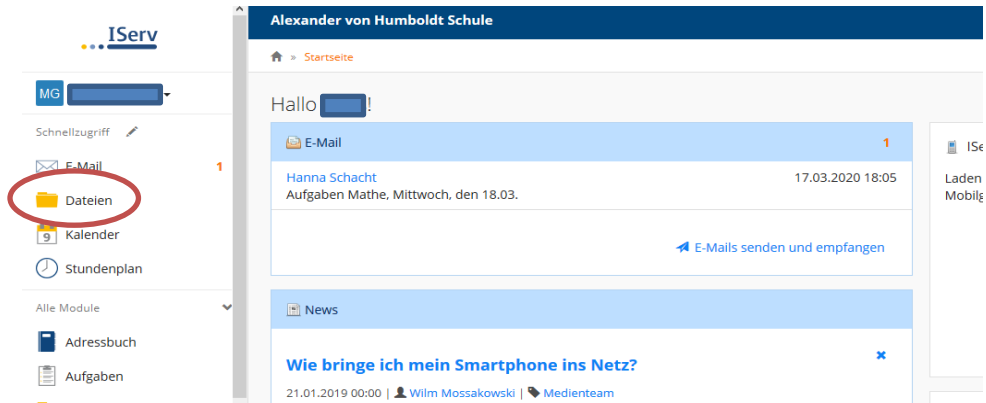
IServ

MG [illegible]

Schnellzugriff

E-Mail 1

Dateien

9 Kalender

Stundenplan

Alle Module

Adressbuch

Aufgaben

Alexander von Humboldt Schule

» Startseite

Hallo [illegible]!

E-Mail 1

Hanna Schacht 17.03.2020 18:05
Aufgaben Mathe, Mittwoch, den 18.03.

E-Mails senden und empfangen

News

Wie bringe ich mein Smartphone ins Netz?

21.01.2019 00:00 | Wilm Mossakowski | Medienteam

ISe

Laden
Mobilg